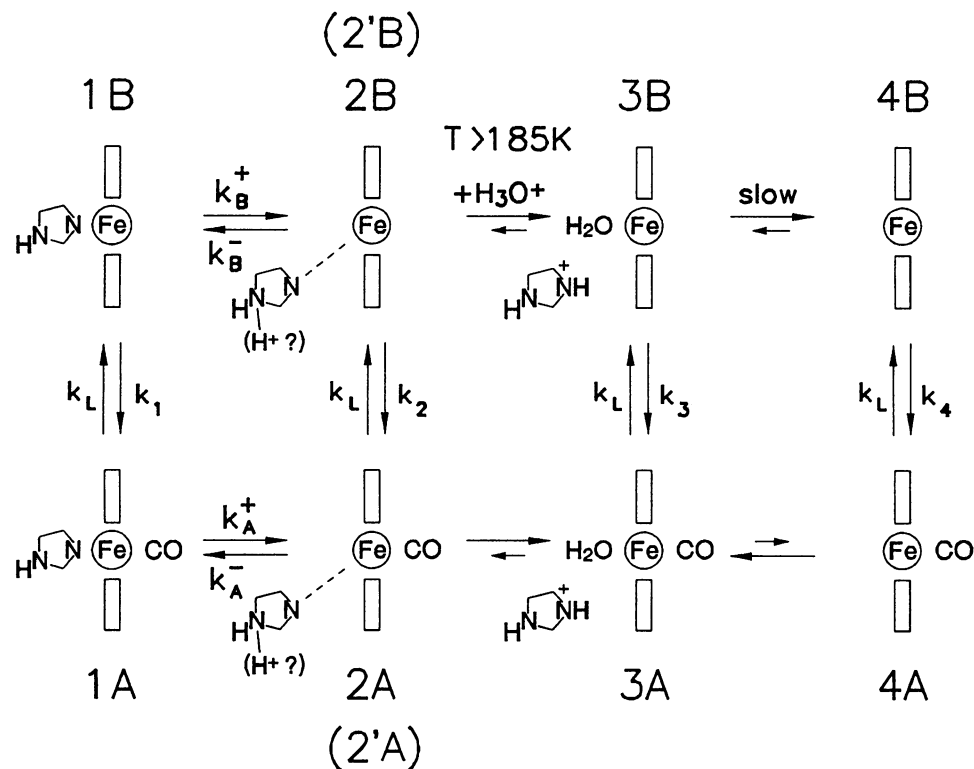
(2'B)

1B

2B

3B

4B

T >185K

$k_B^+$

$k_B^-$

$+H_3O^+$

slow

HN N Fe

Fe

HN N

H

(H+ ?)

$H_2O$ Fe

HN $\overset{+}{N}$H

Fe

$k_L$ $k_1$

$k_L$ $k_2$

$k_L$ $k_3$

$k_L$ $k_4$

$k_A^+$

$k_A^-$

HN N Fe CO

Fe CO

HN N

H

(H+ ?)

$H_2O$ Fe CO

HN $\overset{+}{N}$H

Fe CO

1A

2A

3A

4A

(2'A)